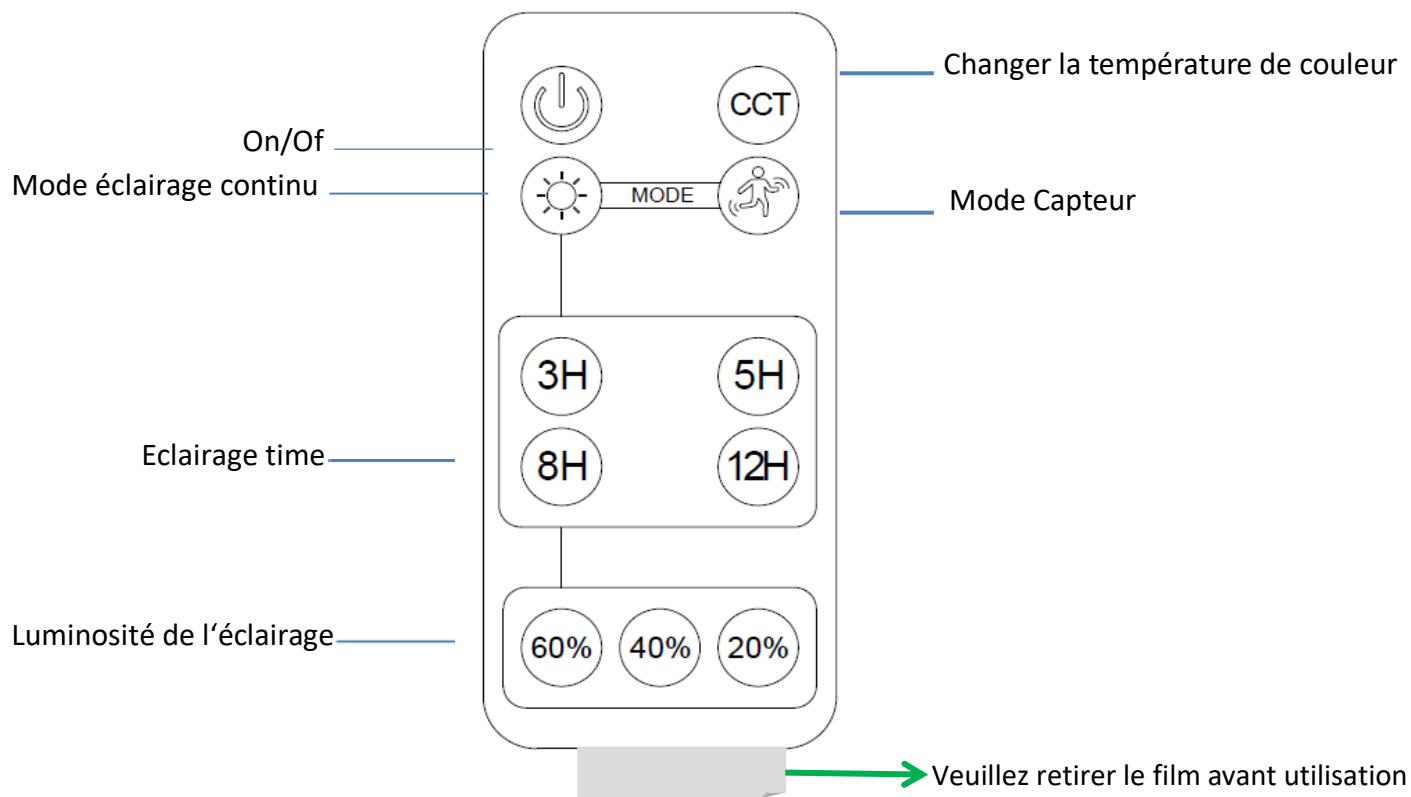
Changer la température de couleur

On/Of

CCT

Mode éclairage continu

MODE

Mode Capteur

3H

5H

Eclairage time

8H

12H

Luminosité de l'éclairage

60%

40%

20%

Veuillez retirer le film avant utilisation